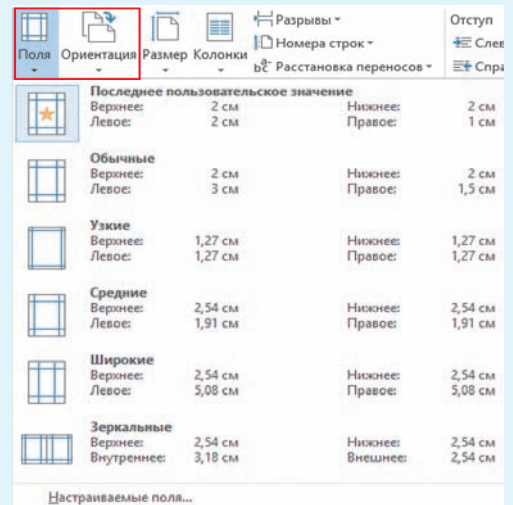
Поля Ориентация Размер Колонки
Разрывы
Номера строк
Расстановка переносов
Отступ
Слев
Спра

Последнее пользовательское значение
Верхнее: 2 см Нижнее: 2 см
Левое: 2 см Правое: 1 см

Обычные
Верхнее: 2 см Нижнее: 2 см
Левое: 3 см Правое: 1,5 см

Узкие
Верхнее: 1,27 см Нижнее: 1,27 см
Левое: 1,27 см Правое: 1,27 см

Средние
Верхнее: 2,54 см Нижнее: 2,54 см
Левое: 1,91 см Правое: 1,91 см

Широкие
Верхнее: 2,54 см Нижнее: 2,54 см
Левое: 5,08 см Правое: 5,08 см

Зеркальные
Верхнее: 2,54 см Нижнее: 2,54 см
Внутреннее: 3,18 см Внешнее: 2,54 см

Настраиваемые поля...